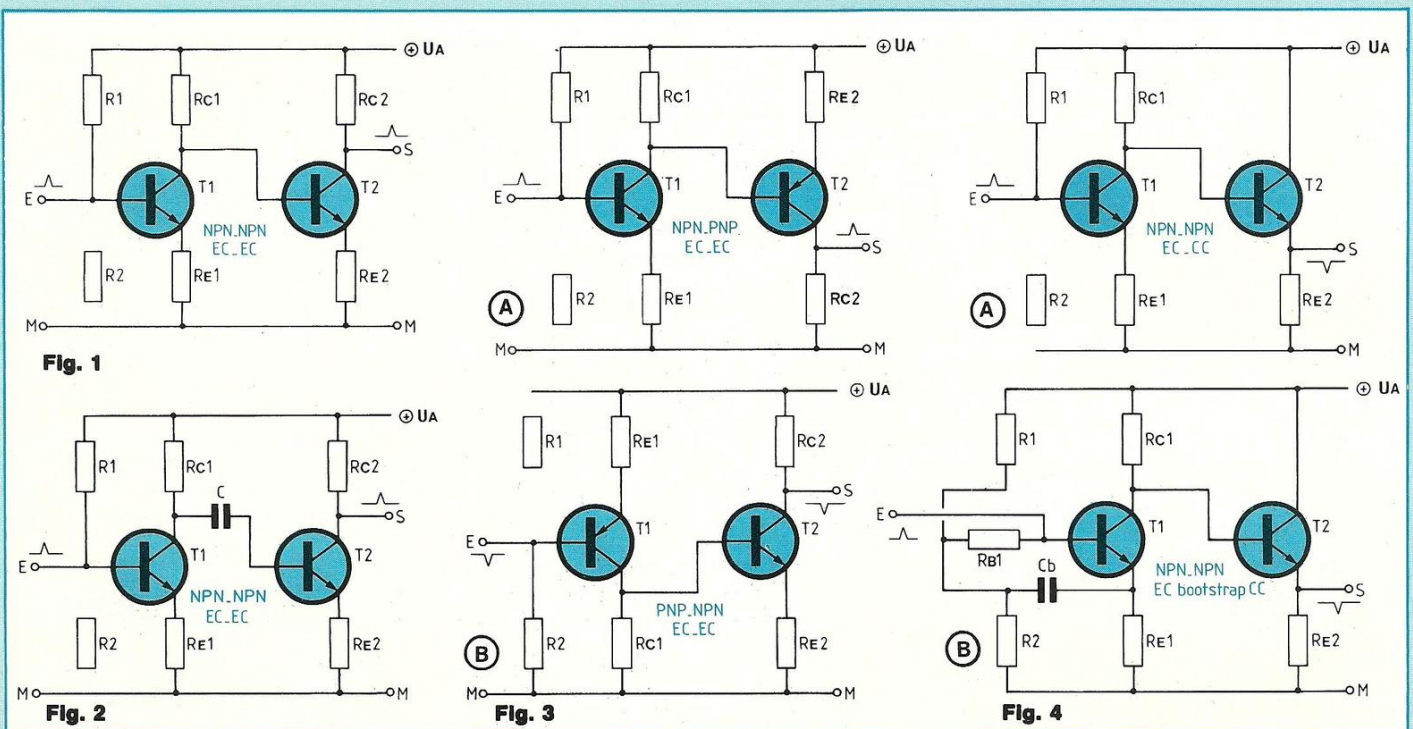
⊕ UA
R1
Rc1
Rc2
S
E
T1
T2
NPN_NPN
EC_EC
R2
RE1
RE2
M
M
Fig. 1

⊕ UA
R1
Rc1
RE2
E
T1
T2
NPN_PNP
EC_EC
S
A
R2
RE1
Rc2
M
M

⊕ UA
R1
Rc1
E
T1
T2
NPN_NPN
EC_CC
S
A
R2
RE1
RE2
M

⊕ UA
R1
Rc1
C
Rc2
S
E
T1
T2
NPN_NPN
EC_EC
R2
RE1
RE2
M
M
Fig. 2

⊕ UA
R1
RE1
Rc2
S
E
T1
T2
PNP_NPN
EC_EC
B
R2
Rc1
RE2
M
M
Fig. 3

⊕ UA
R1
Rc1
E
RB1
T1
T2
Cb
NPN_NPN
EC bootstrap CC
S
B
R2
RE1
RE2
M
Fig. 4